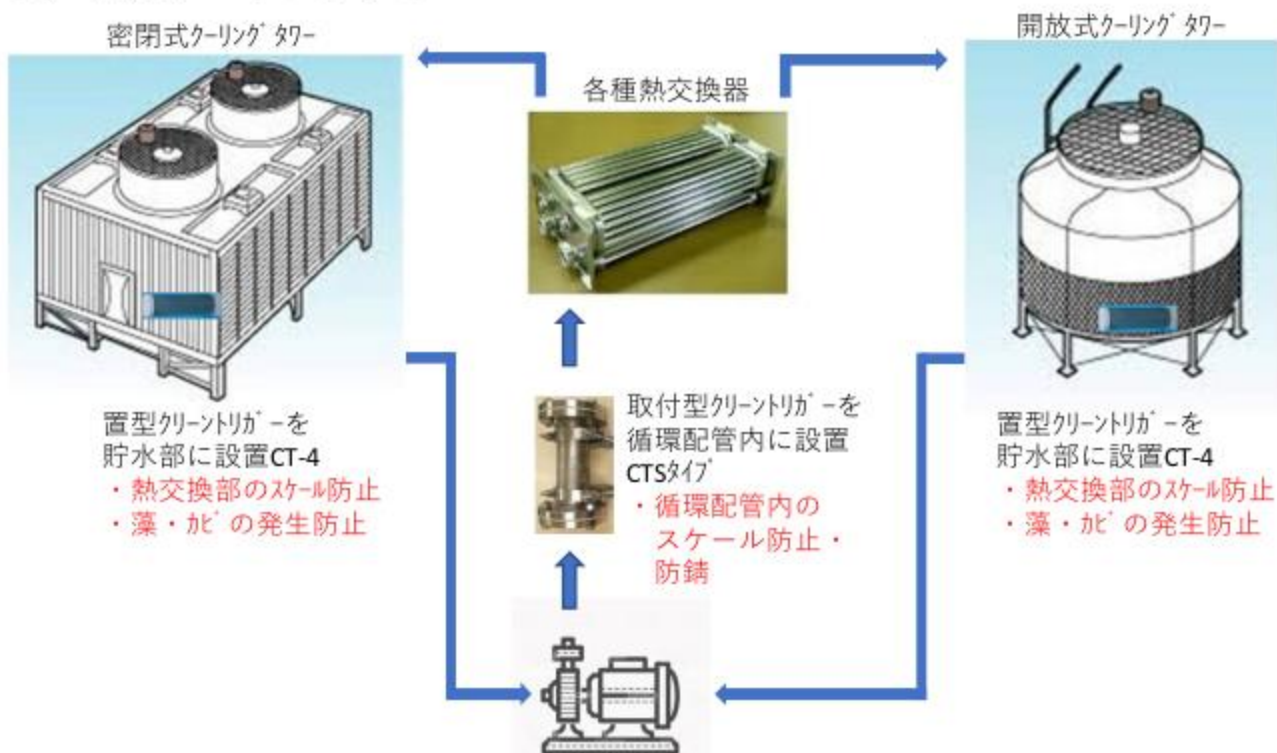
密閉式クーリング タワー

各種熱交換器

開放式クーリング タワー

置型クリーントリガーを貯水部に設置CT-4
・熱交換部のスケール防止
・藻・カビの発生防止

取付型クリーントリガーを循環配管内に設置CTSタイプ
・循環配管内のスケール防止・防錆

置型クリーントリガーを貯水部に設置CT-4
・熱交換部のスケール防止
・藻・カビの発生防止